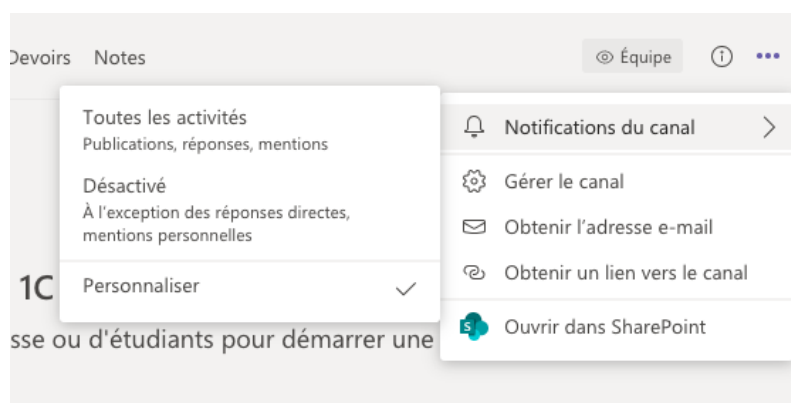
Devoirs Notes

Équipe

Toutes les activités
Publications, réponses, mentions

Désactivé
À l'exception des réponses directes, mentions personnelles

Personnaliser

1C

sse ou d'étudiants pour démarrer une

Notifications du canal

Gérer le canal

Obtenir l'adresse e-mail

Obtenir un lien vers le canal

Ouvrir dans SharePoint